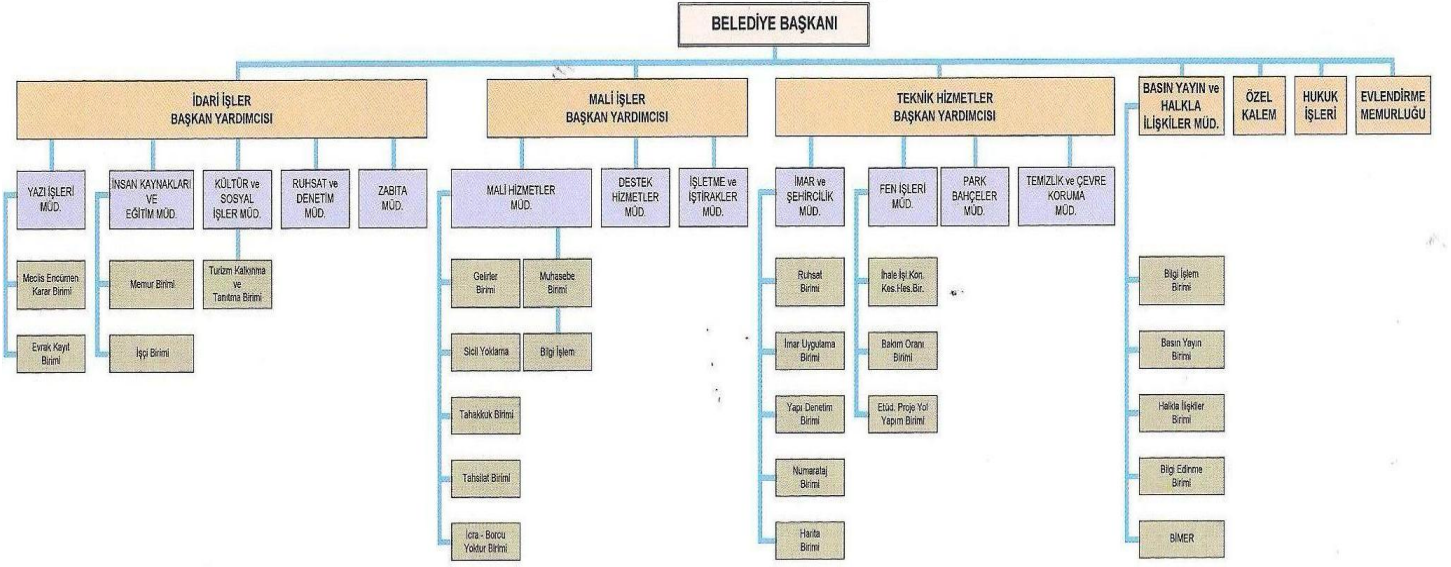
BELEDİYE BAŞKANI

İDARİ İŞLER BAŞKAN YARDIMCISI

YAZI İŞLERİ MÜD.

Meclis Encümen Karar Birimi

Evrak Kayıt Birimi

İNSAN KAYNAKLARI VE EĞİTİM MÜD.

Memur Birimi

İşçi Birimi

KÜLTÜR ve SOSYAL İŞLER MÜD.

Turizm Kalkınma ve Tanıtma Birimi

RUHSAT ve DENETİM MÜD.

ZABITA MÜD.

MALİ İŞLER BAŞKAN YARDIMCISI

MALİ HİZMETLER MÜD.

Gelirler Birimi

Sicil Yoklama

Tahakkuk Birimi

Tahsilat Birimi

İcra - Borcu Yoktur Birimi

Muhasebe Birimi

Bilgi İşlem

DESTEK HİZMETLER MÜD.

İŞLETME ve İŞTİRAKLER MÜD.

TEKNİK HİZMETLER BAŞKAN YARDIMCISI

İMAR ve ŞEHİRCİLİK MÜD.

Ruhsat Birimi

İmar Uygulama Birimi

Yapı Denetim Birimi

Numarataj Birimi

Harita Birimi

FEN İŞLERİ MÜD.

İhale İşl.Kon. Kes.Hes.Bir.

Bakım Onarı Birimi

Etüd. Proje Yol Yapım Birimi

PARK BAHÇELER MÜD.

TEMİZLİK ve ÇEVRE KORUMA MÜD.

BASIN YAYIN ve HALKLA İLİŞKİLER MÜD.

Bilgi İşlem Birimi

Basın Yayın Birimi

Halkla İlişkiler Birimi

Bilgi Edinme Birimi

BİMER

ÖZEL KALEM

HUKUK İŞLERİ

EVLENDİRME MEMURLUĞU